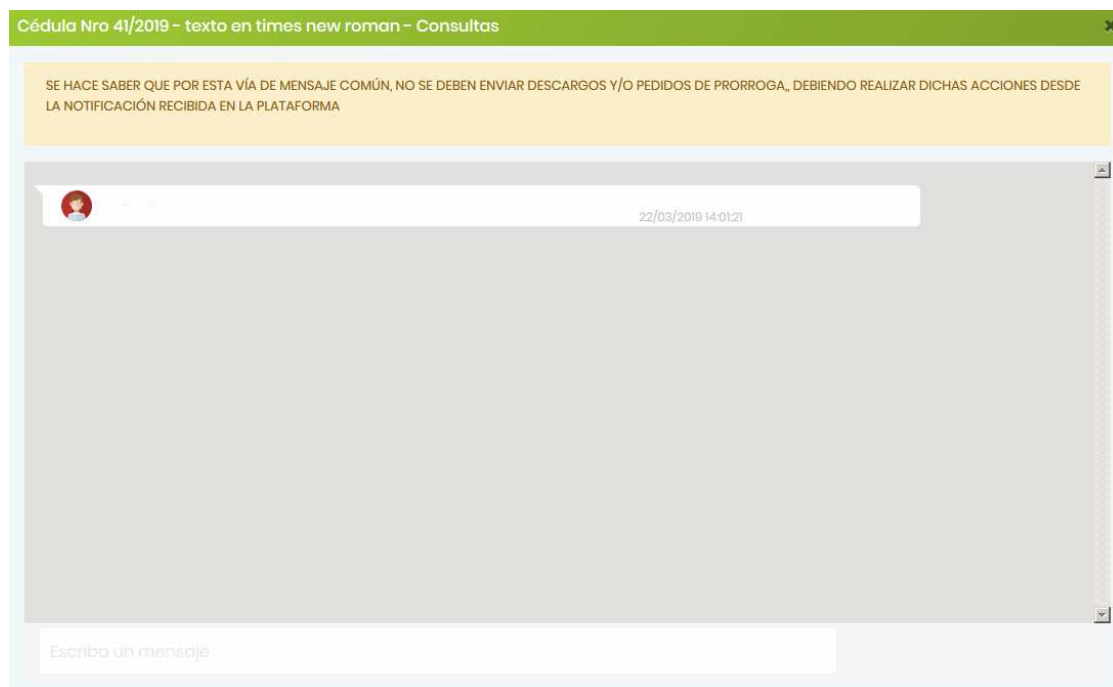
Cédula Nro 41/2019 - texto en times new roman - Consultas

×

SE HACE SABER QUE POR ESTA VÍA DE MENSAJE COMÚN, NO SE DEBEN ENVIAR DESCARGOS Y/O PEDIDOS DE PRORROGA,, DEBIENDO REALIZAR DICHAS ACCIONES DESDE LA NOTIFICACIÓN RECIBIDA EN LA PLATAFORMA

22/03/2019 14:01:21

Escriba un mensaje